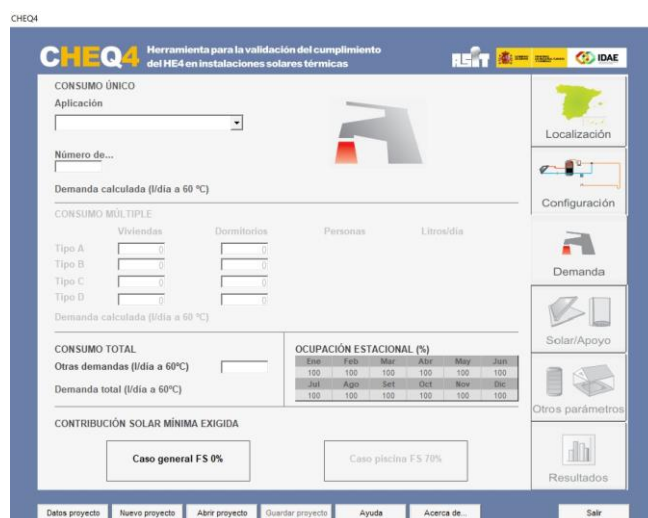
CHEQ4

CHEQ4 Herramienta para la validación del cumplimiento del HE4 en instalaciones solares térmicas

ASIT IDAE

CONSUMO ÚNICO
Aplicación

Número de...

Demanda calculada (l/día a 60 °C)

CONSUMO MÚLTIPLE

| | Viviendas | Dormitorios | Personas | Litros/día |
|---|---|---|---|---|
| Tipo A | 0 | 0 | | |
| Tipo B | 0 | 0 | | |
| Tipo C | 0 | 0 | | |
| Tipo D | 0 | 0 | | |

Demanda calculada (l/día a 60 °C)

CONSUMO TOTAL
Otras demandas (l/día a 60ºC)
Demanda total (l/día a 60ºC)

OCUPACIÓN ESTACIONAL (%)

| Ene | Feb | Mar | Abr | May | Jun |
|---|---|---|---|---|---|
| 100 | 100 | 100 | 100 | 100 | 100 |
| Jul | Ago | Set | Oct | Nov | Dic |
| 100 | 100 | 100 | 100 | 100 | 100 |

CONTRIBUCIÓN SOLAR MÍNIMA EXIGIDA

Caso general FS 0%

Caso piscina FS 70%

Localización
Configuración
Demanda
Solar/Apoyo
Otros parámetros
Resultados

Datos proyecto Nuevo proyecto Abrir proyecto Guardar proyecto Ayuda Acerca de... Salir